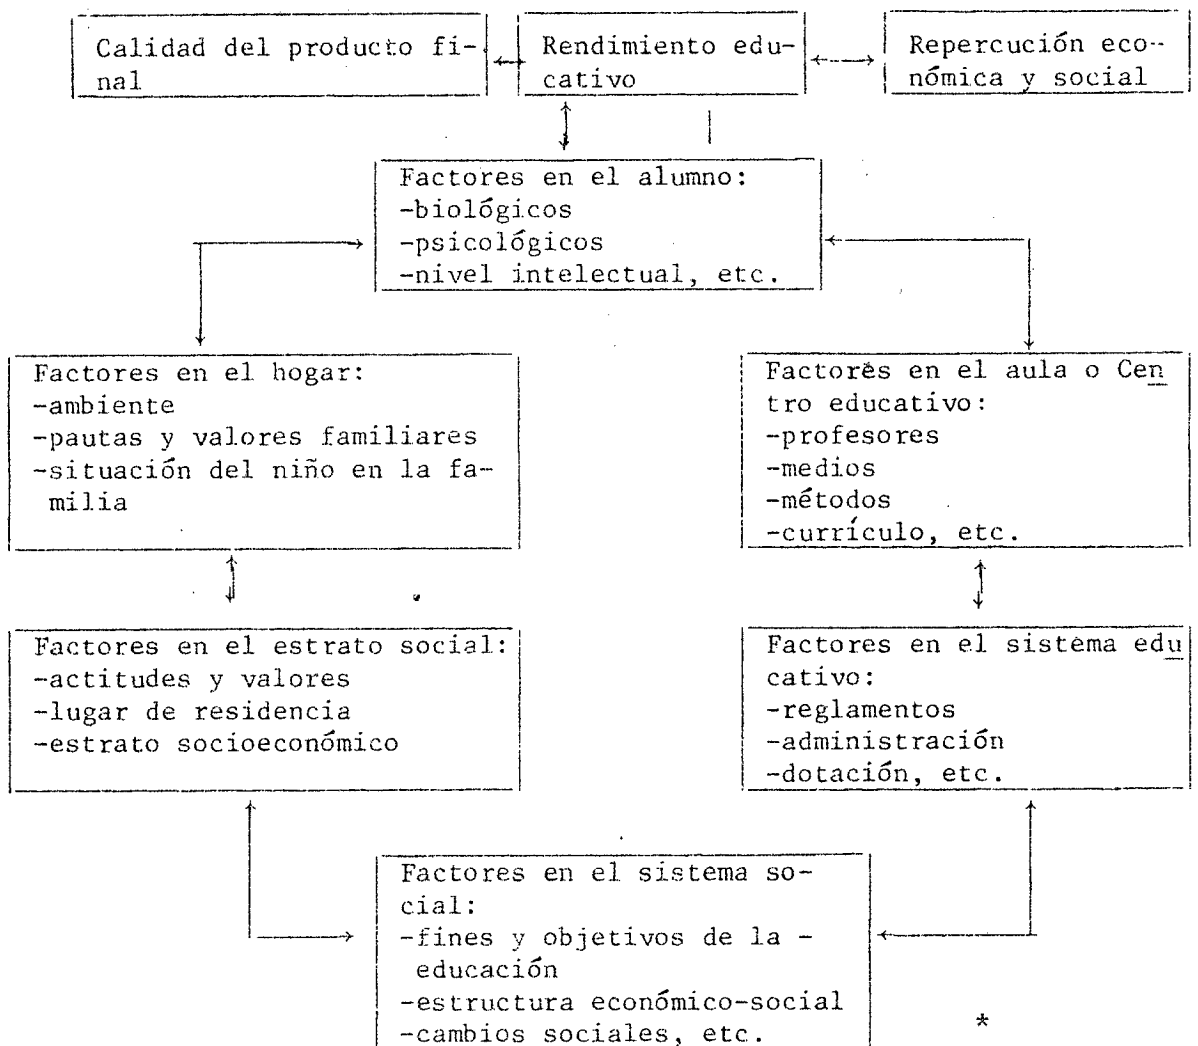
Calidad del producto final

Rendimiento educativo

Repercución económica y social

Factores en el alumno:
-biológicos
-psicológicos
-nivel intelectual, etc.

Factores en el hogar:
-ambiente
-pautas y valores familiares
-situación del niño en la familia

Factores en el aula o Centro educativo:
-profesores
-medios
-métodos
-currículo, etc.

Factores en el estrato social:
-actitudes y valores
-lugar de residencia
-estrato socioeconómico

Factores en el sistema educativo:
-reglamentos
-administración
-dotación, etc.

Factores en el sistema social:
-fines y objetivos de la educación
-estructura económico-social
-cambios sociales, etc.

*